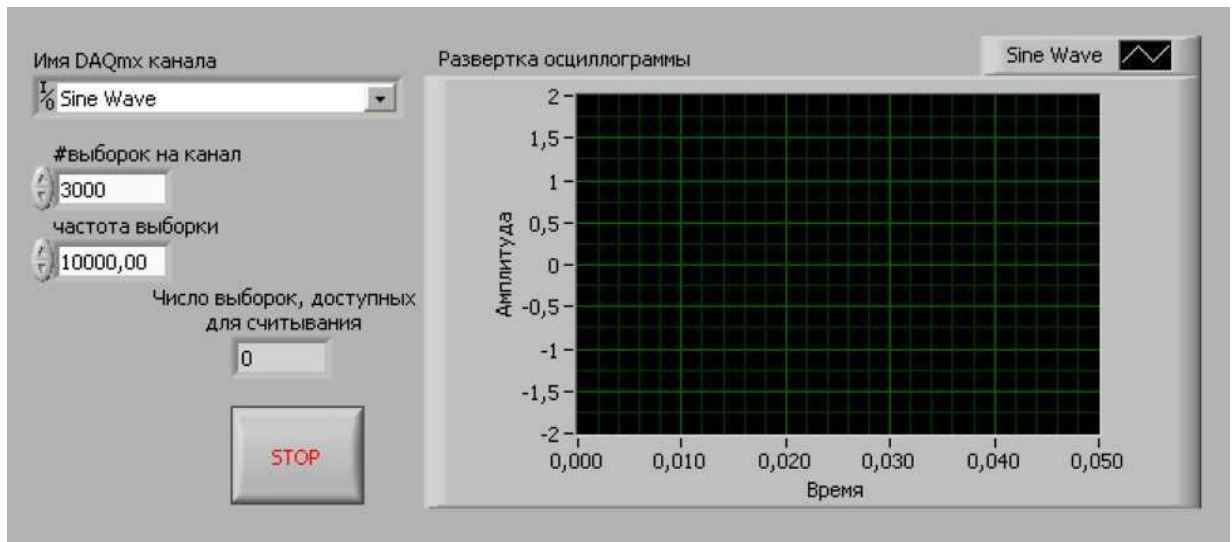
Имя DAQmx канала

Sine Wave

#выборок на канал

3000

частота выборки

10000,00

Число выборок, доступных для считывания

0

STOP

Развертка осциллограммы

Sine Wave

2
1,5
1
0,5
0
-0,5
-1
-1,5
-2

Амплитуда

0,000 0,010 0,020 0,030 0,040 0,050

Время